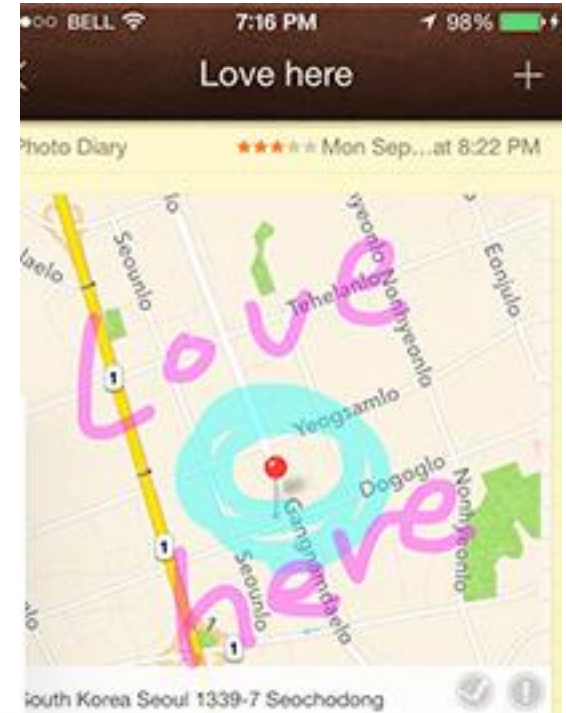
BELL 7:16 PM 98%

Love here +

Photo Diary ★★★★★ Mon Sep...at 8:22 PM

daelo
Seounlo
lo
Tehelanlo
yeonlo
Nonhyeonlo
Eonjulo
1
Yeogsamlo
Dogoglo
Nonhyeonlo
Gangnamdaelo
Seounlo
1
1

Love
here

South Korea Seoul 1339-7 Seochodong